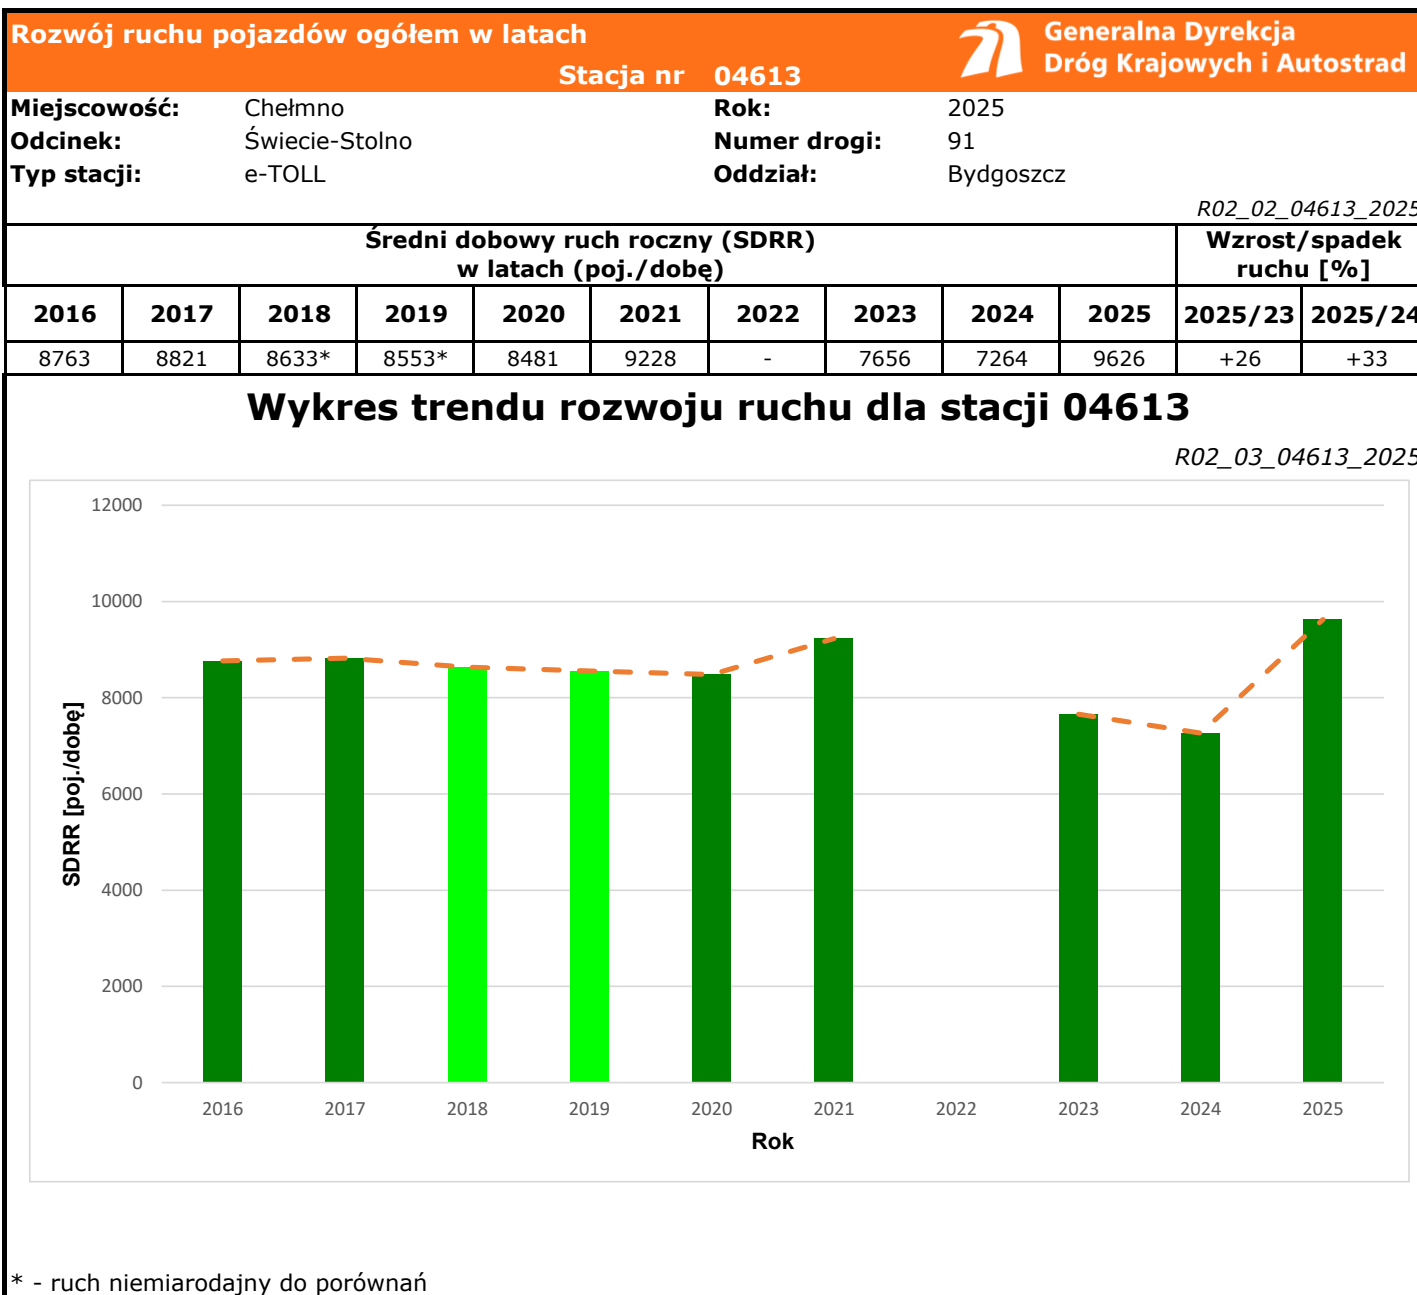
Rozwój ruchu pojazdów ogółem w latach

Stacja nr 04613

Generalna Dyrekcja Dróg Krajowych i Autostrad

Miejscowość: Chełmno
Odcinek: Świecie-Stolno
Typ stacji: e-TOLL

Rok: 2025
Numer drogi: 91
Oddział: Bydgoszcz

R02_02_04613_2025

| Średni dobowy ruch roczny (SDRR) w latach (poj./dobę) | | | | | | | | | | Wzrost/spadek ruchu [%] | |
|---|---|---|---|---|---|---|---|---|---|---|---|
| 2016 | 2017 | 2018 | 2019 | 2020 | 2021 | 2022 | 2023 | 2024 | 2025 | 2025/23 | 2025/24 |
| 8763 | 8821 | 8633* | 8553* | 8481 | 9228 | - | 7656 | 7264 | 9626 | +26 | +33 |

Wykres trendu rozwoju ruchu dla stacji 04613

R02_03_04613_2025

SDRR [poj./dobę]

12000
10000
8000
6000
4000
2000
0

2016 2017 2018 2019 2020 2021 2022 2023 2024 2025

Rok

* - ruch niemiarodajny do porównań